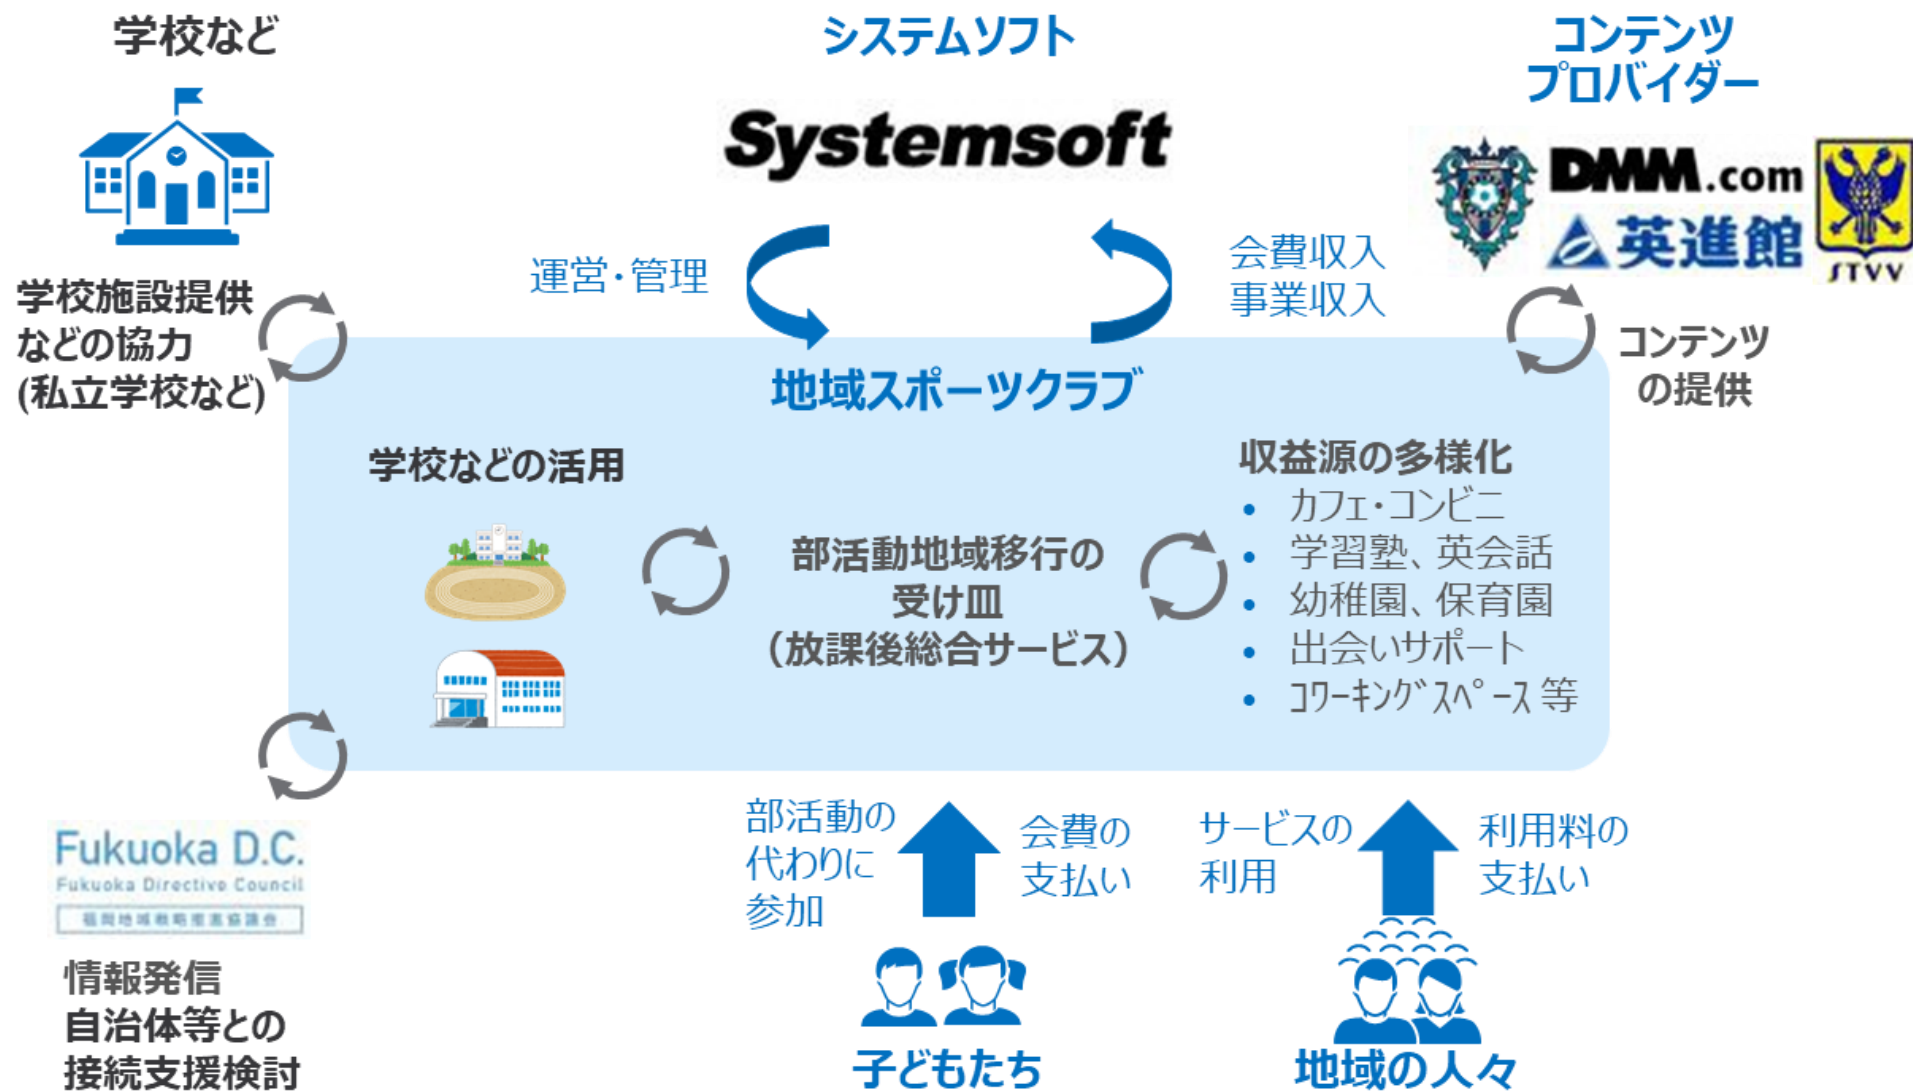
学校など

システムソフト

Systemsoft

コンテンツ
プロバイダー

DMM.com
英進館
STVV

学校施設提供
などの協力
(私立学校など)

運営・管理

会費収入
事業収入

コンテンツ
の提供

地域スポーツクラブ

学校などの活用

部活動地域移行の
受け皿
(放課後総合サービス)

収益源の多様化
• カフェ・コンビニ
• 学習塾、英会話
• 幼稚園、保育園
• 出会いサポート
• コワーキングスペース 等

Fukuoka D.C.
Fukuoka Directive Council
福岡地域戦略推進協議会

情報発信
自治体等との
接続支援検討

部活動の
代わりに
参加

会費の
支払い

サービスの
利用

利用料の
支払い

子どもたち

地域の人々